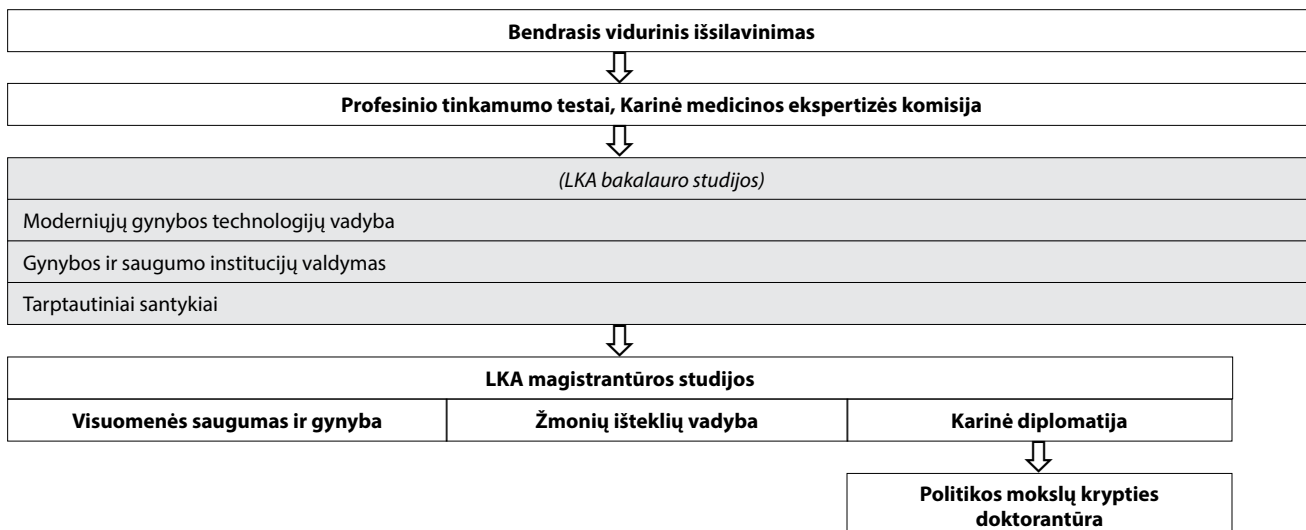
**Bendrasis vidurinis išsilavinimas**

**Profesinio tinkamumo testai, Karinė medicinos ekspertizės komisija**

*(LKA bakalauro studijos)*

Moderniųjų gynybos technologijų vadyba

Gynybos ir saugumo institucijų valdymas

Tarptautiniai santykiai

| **LKA magistrantūros studijos** | | |
|---|---|---|
| **Visuomenės saugumas ir gynyba** | **Žmonių išteklių vadyba** | **Karinė diplomatija** |

**Politikos mokslų krypties doktorantūra**